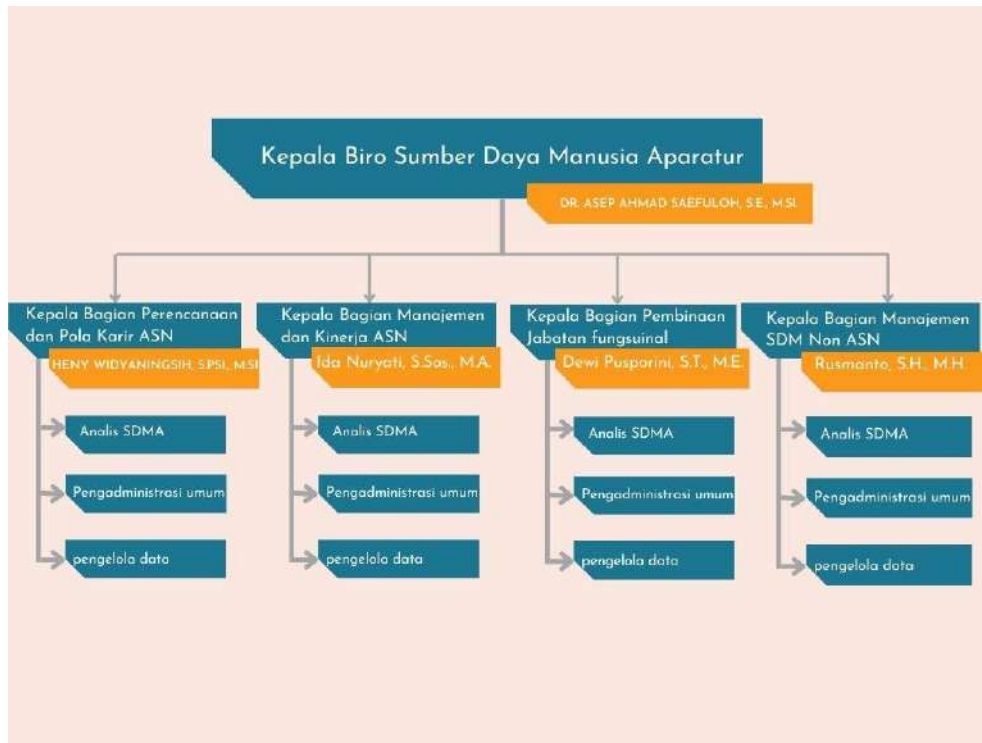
Kepala Biro Sumber Daya Manusia Aparatur

DR. ASEP AHMAD SAEFULOH, S.E., M.SI.

Kepala Bagian Perencanaan dan Pola Karir ASN

HENY WIDYANINGSIH, S.PSI., M.SI

Analis SDMA

Pengadministrasi umum

pengelola data

Kepala Bagian Manajemen dan Kinerja ASN

Ida Nuryati, S.Sos., M.A.

Analis SDMA

Pengadministrasi umum

pengelola data

Kepala Bagian Pembinaan Jabatan fungsuinal

Dewi Pusparini, S.T., M.E.

Analis SDMA

Pengadministrasi umum

pengelola data

Kepala Bagian Manajemen SDM Non ASN

Rusmanto, S.H., M.H.

Analis SDMA

Pengadministrasi umum

pengelola data